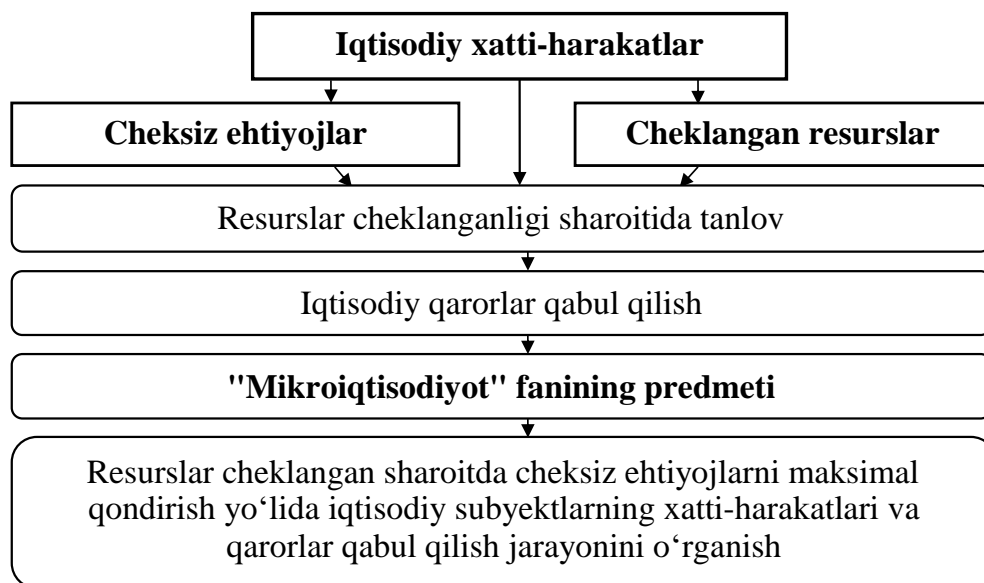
Iqtisodiy xatti-harakatlar

Cheksiz ehtiyojlar

Cheklangan resurslar

Resurslar cheklanganligi sharoitida tanlov

Iqtisodiy qarorlar qabul qilish

"Mikroiqtisodiyot" fanining predmeti

Resurslar cheklangan sharoitda cheksiz ehtiyojlarni maksimal qondirish yo‘lida iqtisodiy subyektlarning xatti-harakatlari va qarorlar qabul qilish jarayonini o‘rganish